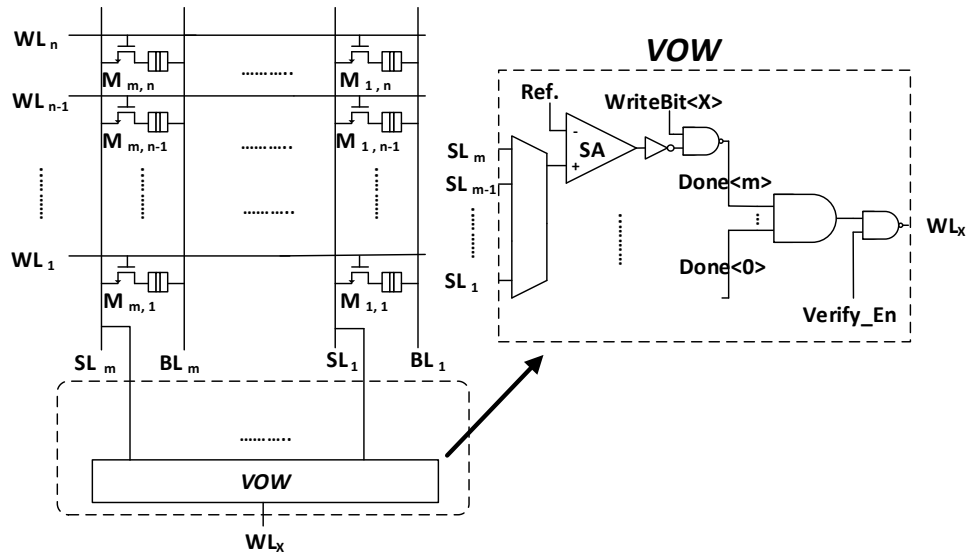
$WL_n$
$M_{m,n}$
..........
$M_{1,n}$
$WL_{n-1}$
$M_{m,n-1}$
..........
$M_{1,n-1}$
..........
$WL_1$
$M_{m,1}$
$M_{1,1}$
$SL_m$
$BL_m$
$SL_1$
$BL_1$
..........
VOW
$WL_X$

VOW
Ref.
WriteBit<X>
-
SA
+
$SL_m$
$SL_{m-1}$
$SL_1$
Done<m>
Done<0>
$WL_X$
Verify_En